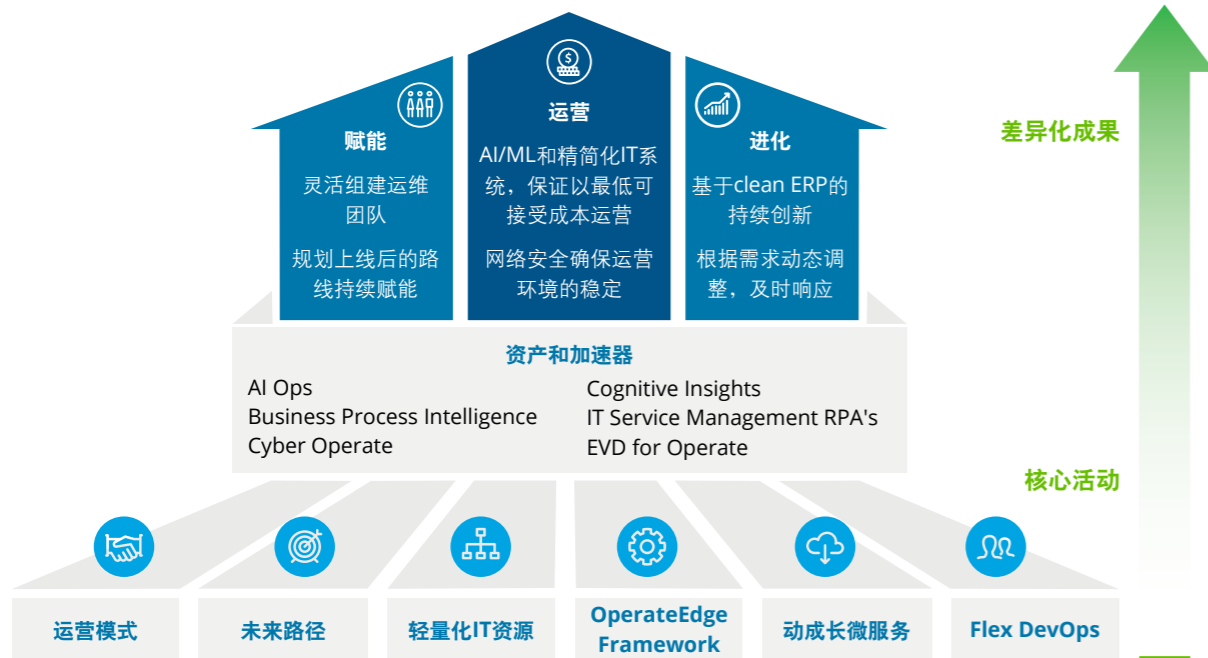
赋能

灵活组建运维团队

规划上线后的路线持续赋能

运营

AI/ML和精简化IT系统，保证以最低可接受成本运营

网络安全确保运营环境的稳定

进化

基于clean ERP的持续创新

根据需求动态调整，及时响应

差异化成果

资产和加速器

AI Ops
Business Process Intelligence
Cyber Operate

Cognitive Insights
IT Service Management RPA's
EVD for Operate

核心活动

运营模式

未来路径

轻量化IT资源

OperateEdge Framework

动成长微服务

Flex DevOps